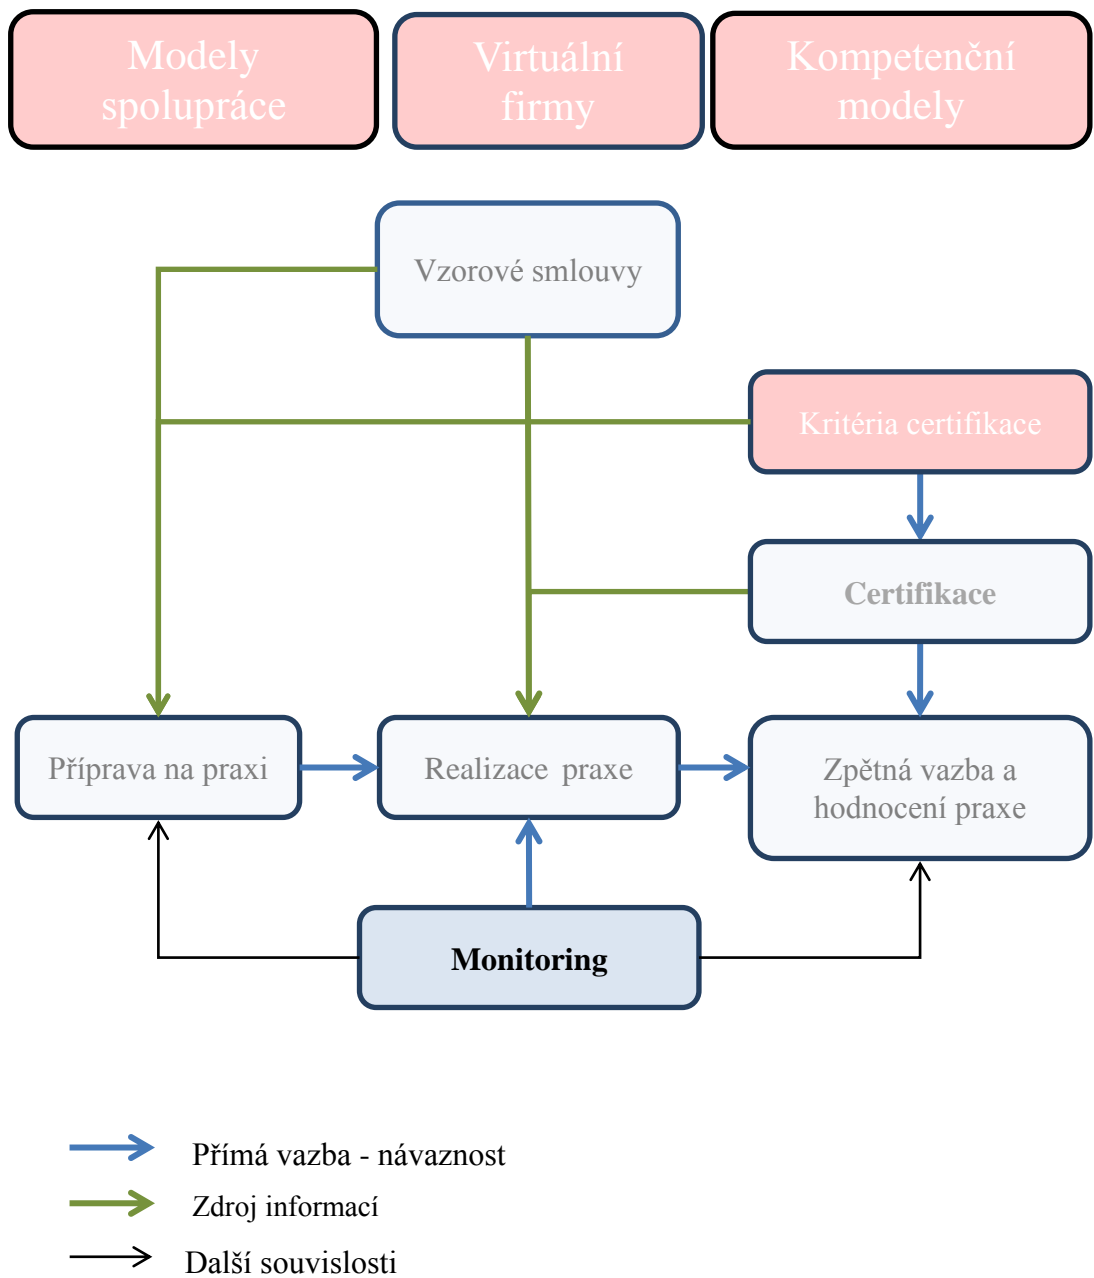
Modely spolupráce

Virtuální firmy

Kompetenční modely

Vzorové smlouvy

Kritéria certifikace

Certifikace

Příprava na praxi

Realizace praxe

Zpětná vazba a hodnocení praxe

Monitoring

Přímá vazba - návaznost

Zdroj informací

Další souvislosti